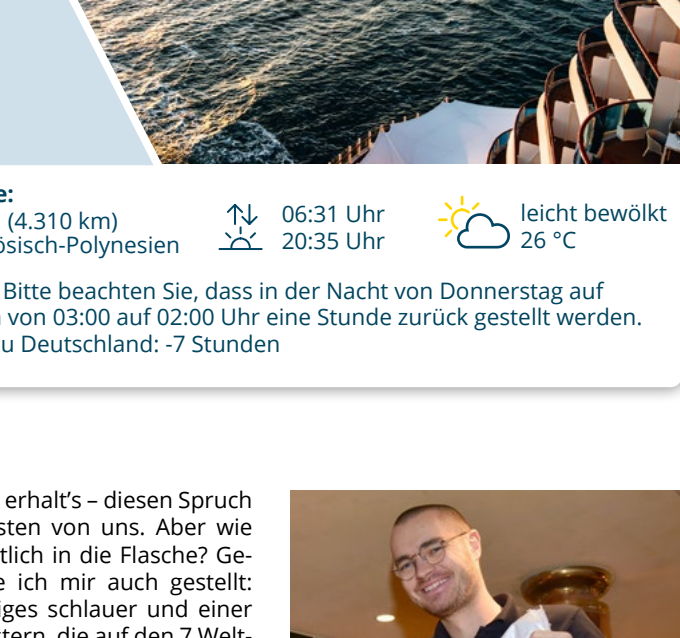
e:
(4.310 km)
ösisch-Polynesien

06:31 Uhr
20:35 Uhr

leicht bewölkt
26 °C

Bitte beachten Sie, dass in der Nacht von Donnerstag auf von 03:00 auf 02:00 Uhr eine Stunde zurück gestellt werden. u Deutschland: -7 Stunden

erhalt's – diesen Spruch sten von uns. Aber wie tlich in die Flasche? Gee ich mir auch gestellt: iges schlauer und einer ttern, die auf den 7 Welt-